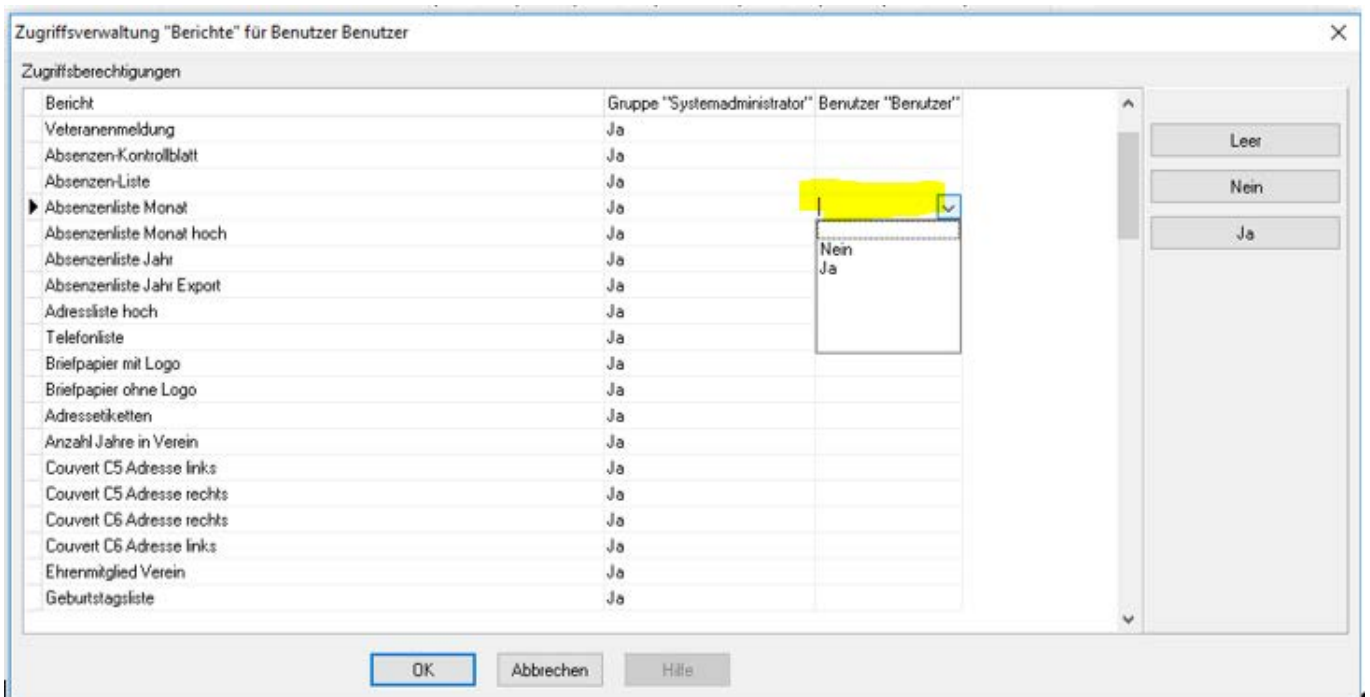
Zugriffsverwaltung "Berichte" für Benutzer Benutzer

Zugriffsberechtigungen

| Bericht | Gruppe "Systemadministrator" | Benutzer "Benutzer" |
|---|---|---|
| Veteranenmeldung | Ja | |
| Absenzen-Kontrollblatt | Ja | |
| Absenzen-Liste | Ja | |
| Absenzenliste Monat | Ja | |
| Absenzenliste Monat hoch | Ja | |
| Absenzenliste Jahr | Ja | |
| Absenzenliste Jahr Export | Ja | |
| Adressliste hoch | Ja | |
| Telefonliste | Ja | |
| Briefpapier mit Logo | Ja | |
| Briefpapier ohne Logo | Ja | |
| Adressetiketten | Ja | |
| Anzahl Jahre in Verein | Ja | |
| Couvert C5 Adresse links | Ja | |
| Couvert C5 Adresse rechts | Ja | |
| Couvert C6 Adresse rechts | Ja | |
| Couvert C6 Adresse links | Ja | |
| Ehrenmitglied Verein | Ja | |
| Geburtstagsliste | Ja | |

Nein
Ja

Leer
Nein
Ja

OK
Abbrechen
Hilfe